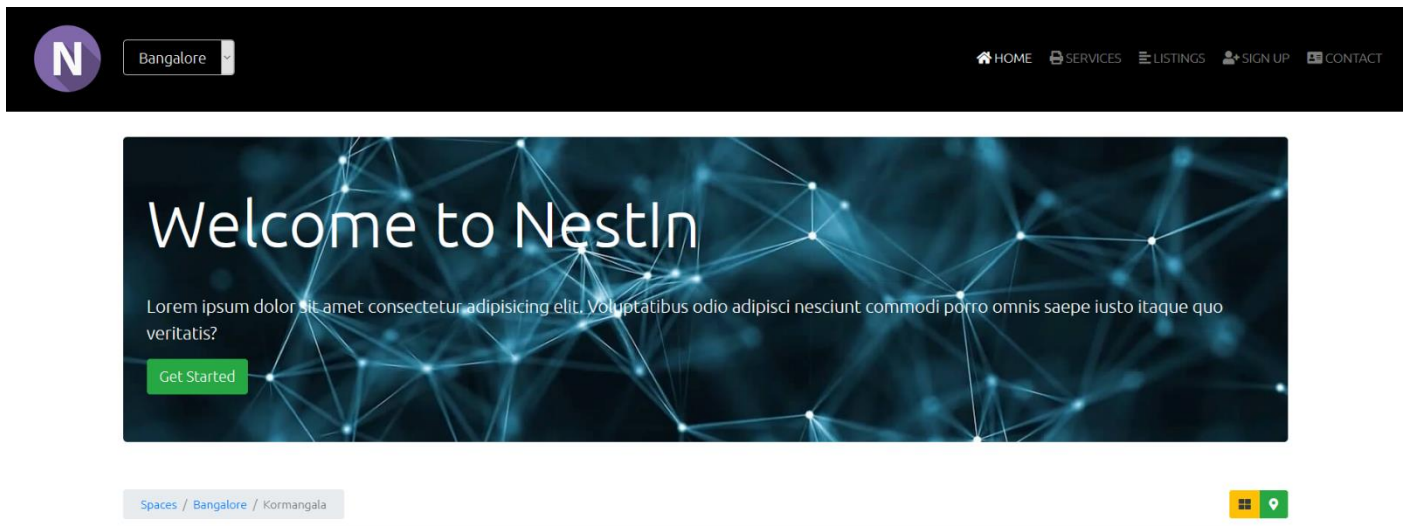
N

Bangalore

HOME SERVICES LISTINGS SIGN UP CONTACT

Welcome to NestIn

Lorem ipsum dolor sit amet consectetur adipisicing elit. Voluptatibus odio adipisci nesciunt commodi porro omnis saepe iusto itaque quo veritatis?

Get Started

Spaces / Bangalore / Kormangala